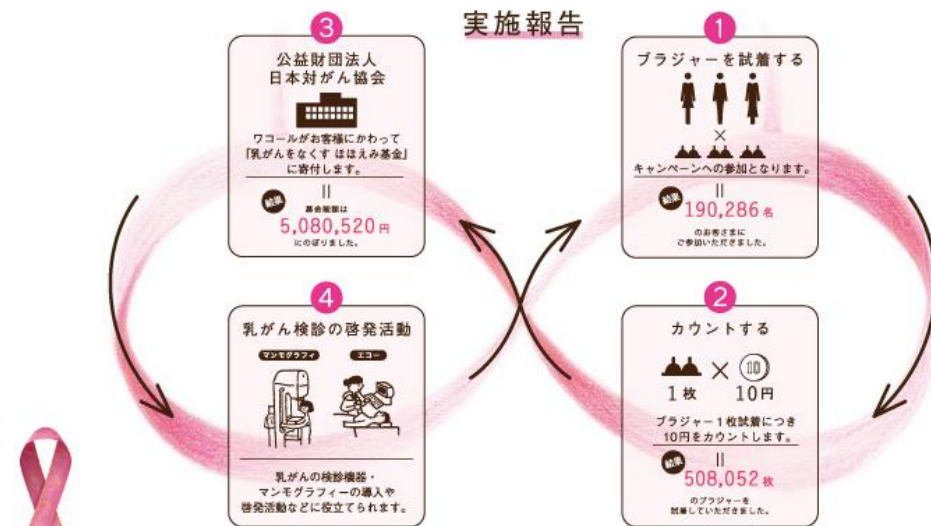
実施報告

1
ブラジャーを試着する
×
キャンペーンへの参加となります。
||
結果 190,286名
のお客さまに
ご参加いただきました。

2
カウントする
1枚 × 10円
ブラジャー1枚試着につき
10円をカウントします。
||
結果 508,052枚
のブラジャーを
試着していただきました。

3
公益財団法人
日本対がん協会
ワコールがお客様にかわって
「乳がんをなくす ほほえみ基金」
に寄付します。
||
結果 寄金総額は
5,080,520円
にのぼりました。

4
乳がん検診の啓発活動
マンモグラフィ
エコー
乳がんの検診機器・
マンモグラフィーの導入や
啓発活動などに役立てられます。